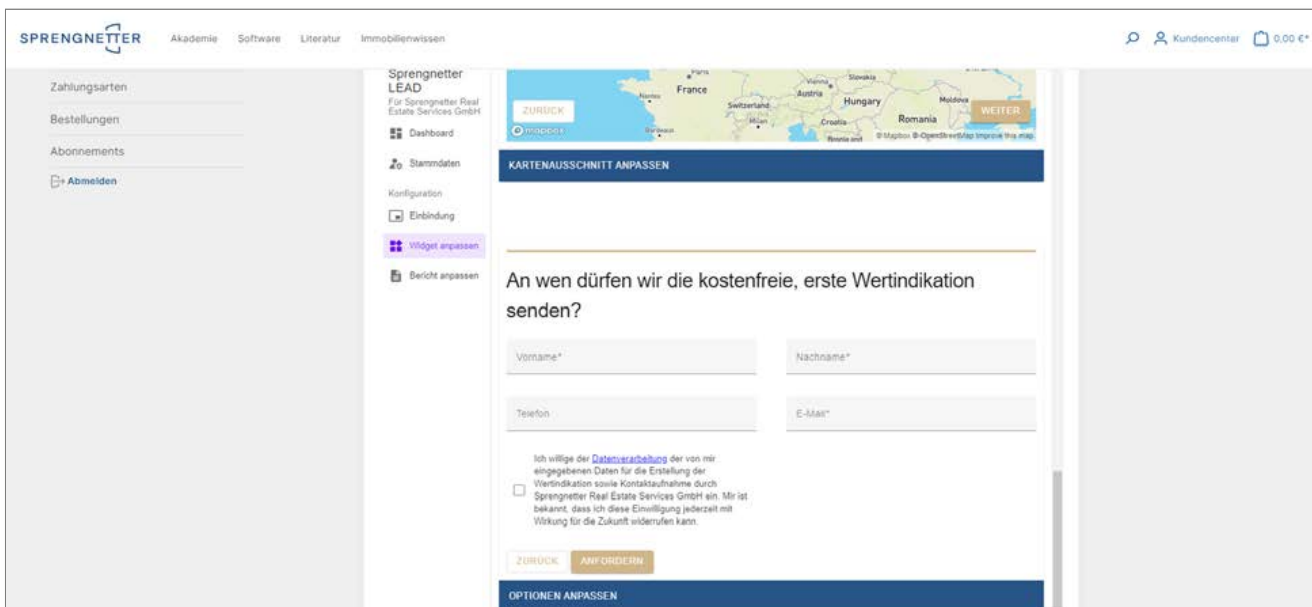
SPRENGNETTER Akademie Software Literatur Immobilienwissen

Kundencenter 0,00 €*

Zahlungsarten
Bestellungen
Abonnements
Abmelden

Sprengnetter LEAD
Für Sprengnetter Real Estate Services GmbH
Dashboard
Stammdaten
Konfiguration
Einbindung
Widget anpassen
Bericht anpassen

Paris France Nantes Vienna Slovakia Austria Hungary Moldova Switzerland Milan Croatia Romania Bordeaux Bosnia and
ZURÜCK WEITER
mapbox © Mapbox © OpenStreetMap Improve this map

KARTENAUSSCHNITT ANPASSEN

An wen dürfen wir die kostenfreie, erste Wertindikation senden?

Vorname*
Nachname*
Telefon
E-Mail*

Ich willige der Datenverarbeitung der von mir eingegebenen Daten für die Erstellung der Wertindikation sowie Kontaktaufnahme durch Sprengnetter Real Estate Services GmbH ein. Mir ist bekannt, dass ich diese Einwilligung jederzeit mit Wirkung für die Zukunft widerrufen kann.

ZURÜCK ANFORDERN

OPTIONEN ANPASSEN